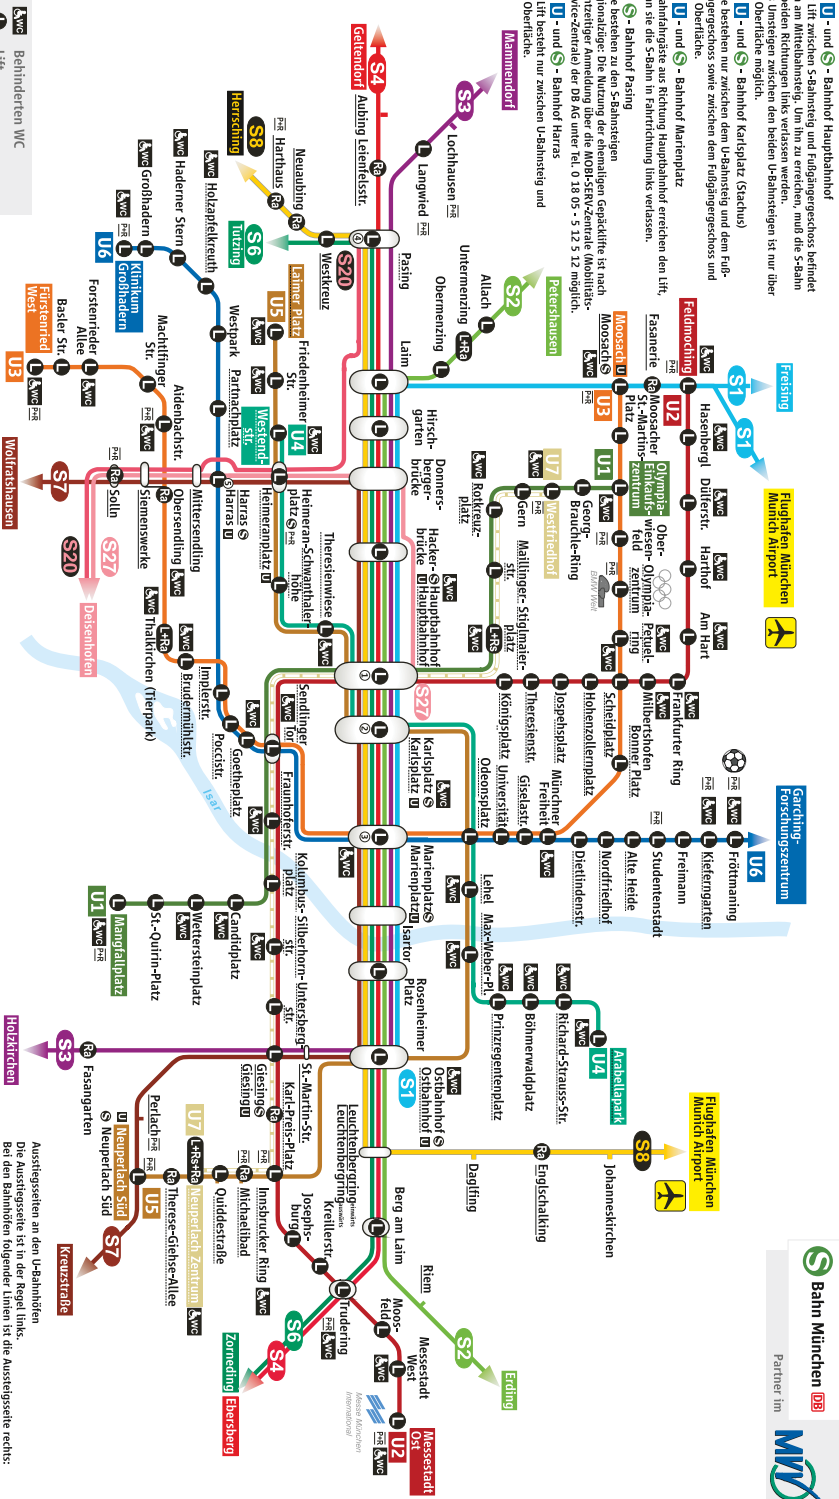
S-Bahn München DB
Partner im MVV

U - und S - Bahnhof Hauptbahnhof
Lift zwischen S-Bahnsteig und Fußgängergeschoss befindet sich am Mittelbahnsteig. Um ihn zu erreichen, muß die S-Bahn in beiden Richtungen links verlassen werden.
Umsteigen zwischen den beiden U-Bahnsteigen ist nur über die Oberfläche möglich.

U - und S - Bahnhof Karlsplatz (Stachus)
Lifte bestehen nur zwischen dem U-Bahnsteig und dem Fußgängergeschoss sowie zwischen dem Fußgängergeschoss und der Oberfläche.

U - und S - Bahnhof Marienplatz
Rollstuhlfahrgäste aus Richtung Hauptbahnhof erreichen den Lift, wenn sie die S-Bahn in Fahrtrichtung links verlassen.

S - Bahnhof Pasing
Lifte bestehen zu den S-Bahnsteigen sowie zur Gleisunterführung. Die Nutzung der ehemaligen Gepäcklifte ist nach rechtzeitiger Anmeldung über die MOBI-SERV-Zentrale (Mobilitätsservice-Zentrale) der DB AG unter Tel. 0 18 05 - 5 12 5 12 möglich.

U - und S - Bahnhof Harras
Lift besteht nur zwischen U-Bahnsteig und Oberfläche.

Behinderten WC
Lift

Ausstiegsseiten an den U-Bahnhöfen
Die Ausstiegsseite ist in der Regel links.
Bei den Bahnhöfen folgender Linien ist die Ausstiegsseite rechts:

S1 Freising
S1 Flughafen München Munich Airport
S2 Petershausen
S2 Erding
S3 Mammendorf
S3 Holzkirchen
S4 Geltendorf
S4 Ebersberg
S6 Tutzing
S6 Zorneding
S7 Wolfratshausen
S7 Kreuzstraße
S8 Herrsching
S8 Flughafen München Munich Airport
S20 S27 Deisenhofen
U1 Olympia-Einkaufszentrum
U1 Mangfallplatz
U2 Feldmoching
U2 Messestadt Ost
U3 Moosach
U3 Fürstenried West
U4 Westendstr.
U4 Arabellapark
U5 Laimer Platz
U5 Neuperlach Süd
U6 Garching-Forschungszentrum
U6 Klinikum Großhadern
U7 Westfriedhof
U7 Neuperlach Zentrum

Geltendorf Aubing Leienfelsstr. Lochhausen P+R Langwied P+R Pasing Untermenzing Allach Obermenzing Laim Hirschgarten Donnersbergerbrücke Hackerbrücke Hauptbahnhof Karlsplatz Marienplatz Isartor Rosenheimer Platz Ostbahnhof Leuchtenbergring Berg am Laim Riem Trudering Gronsdorf Haar Dagfing Englschalking Johanneskirchen Messestadt West Moosfeld Kreillerstr. Josephsburg Innsbrucker Ring Michaelibad Quiddestraße Neuperlach Zentrum Therese-Giehse-Allee Neuperlach Süd Perlach P+R Fasangarten Giesing Karl-Preis-Platz St.-Martin-Str. Untersbergstr. Silberhornstr. Kolumbusplatz Candidplatz Wettersteinplatz St.-Quirin-Platz Mangfallplatz Fraunhoferstr. Sendlinger Tor Goetheplatz Poccistr. Implerstr. Brudermühlstr. Thalkirchen (Tierpark) Obersendling Siemenswerke Solln Mittersendling Harras Heimeranplatz Heimeran-Schwanthalerhöhe Theresienwiese Westendstr. Partnachplatz Westpark Holzapfelkreuth Haderner Stern Großhadern Forstenrieder Allee Basler Str. Machtlfinger Str. Aidenbachstr. Westkreuz Neuaubing Harthaus Friedenheimer Str. Fasanerie Moosacher St.-Martins-Platz Hasenbergl Dülferstr. Harthof Am Hart Frankfurter Ring Milbertshofen Bonner Platz Scheidplatz Hohenzollernplatz Josephsplatz Theresienstr. Königsplatz Universität Giselastr. Münchner Freiheit Odeonsplatz Lehel Max-Weber-Pl. Prinzregentenplatz Böhmerwaldplatz Richard-Strauss-Str. Oberwiesenfeld Olympiazentrum Petuelring Georg-Brauchle-Ring Gern Rotkreuzplatz Maillinger-Stiglmaierplatz Dietlindenstr. Nordfriedhof Alte Heide Studentenstadt Freimann Kieferngarten Fröttmaning Isar BMW Welt Messe München International